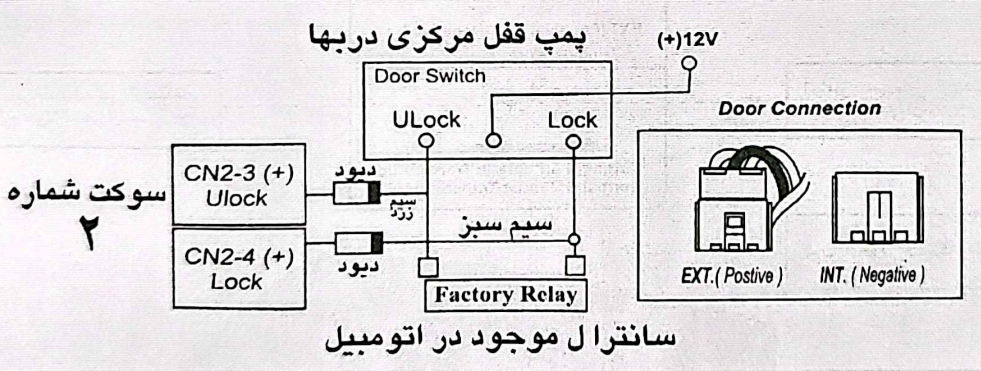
پمپ قفل مرکزی دربها

(+)12V

Door Switch

ULock

Lock

Door Connection

سوکت شماره ۲

CN2-3 (+) Ulock

دیود

سیم زرد

CN2-4 (+) Lock

سیم سبز

دیود

Factory Relay

EXT. ( Postive )

INT. ( Negative )

سانترا ل موجود در اتومبیل